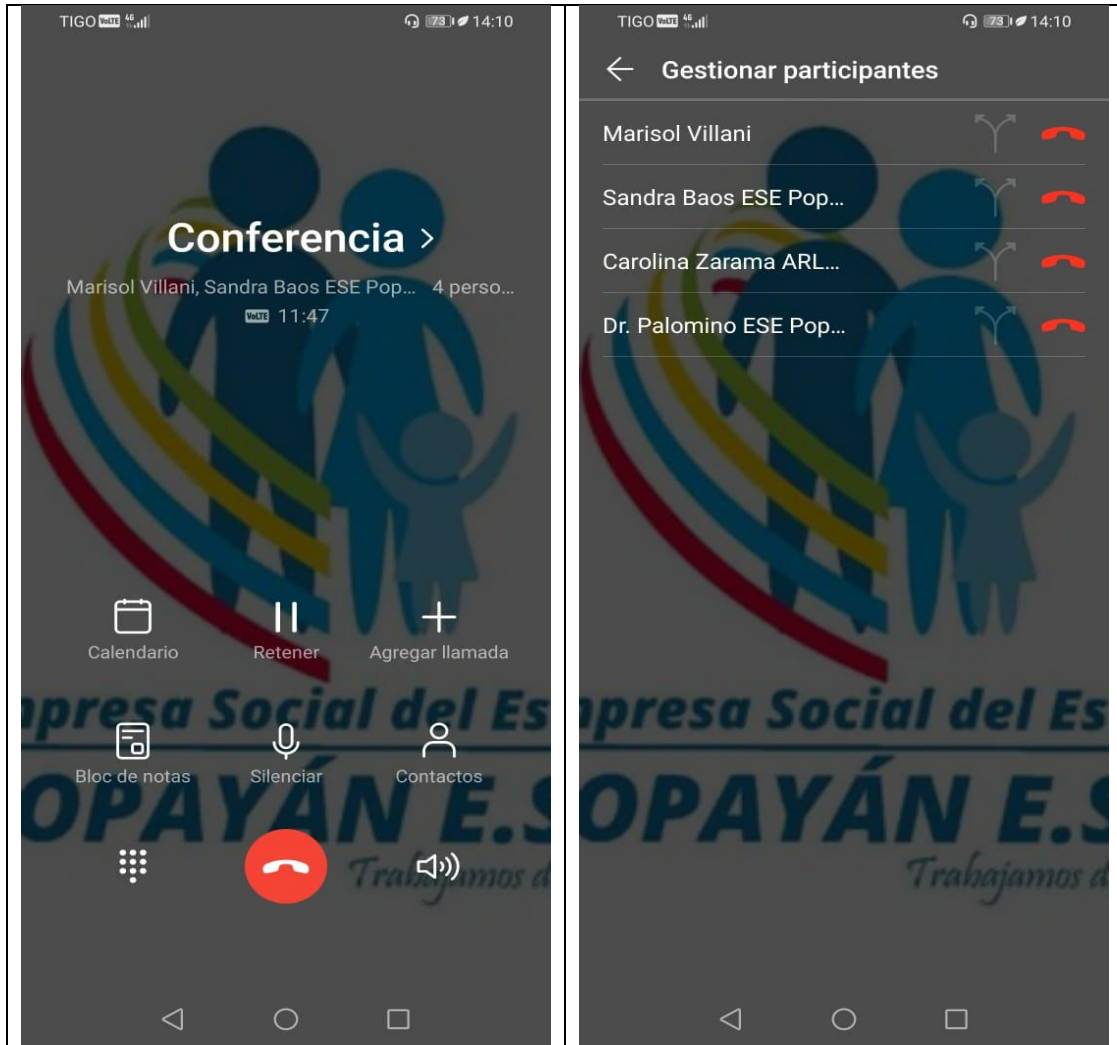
TIGO VoLTE 4G 73 14:10

Conferencia >

Marisol Villani, Sandra Baos ESE Pop... 4 perso...

VoLTE 11:47

Calendario

Retener

Agregar llamada

presa Social del Es

Bloc de notas

Silenciar

Contactos

OPAYÁN E.S

Trabajamos d

TIGO VoLTE 4G 73 14:10

Gestionar participantes

Marisol Villani

Sandra Baos ESE Pop...

Carolina Zarama ARL...

Dr. Palomino ESE Pop...

presa Social del Es

OPAYÁN E.S

Trabajamos d